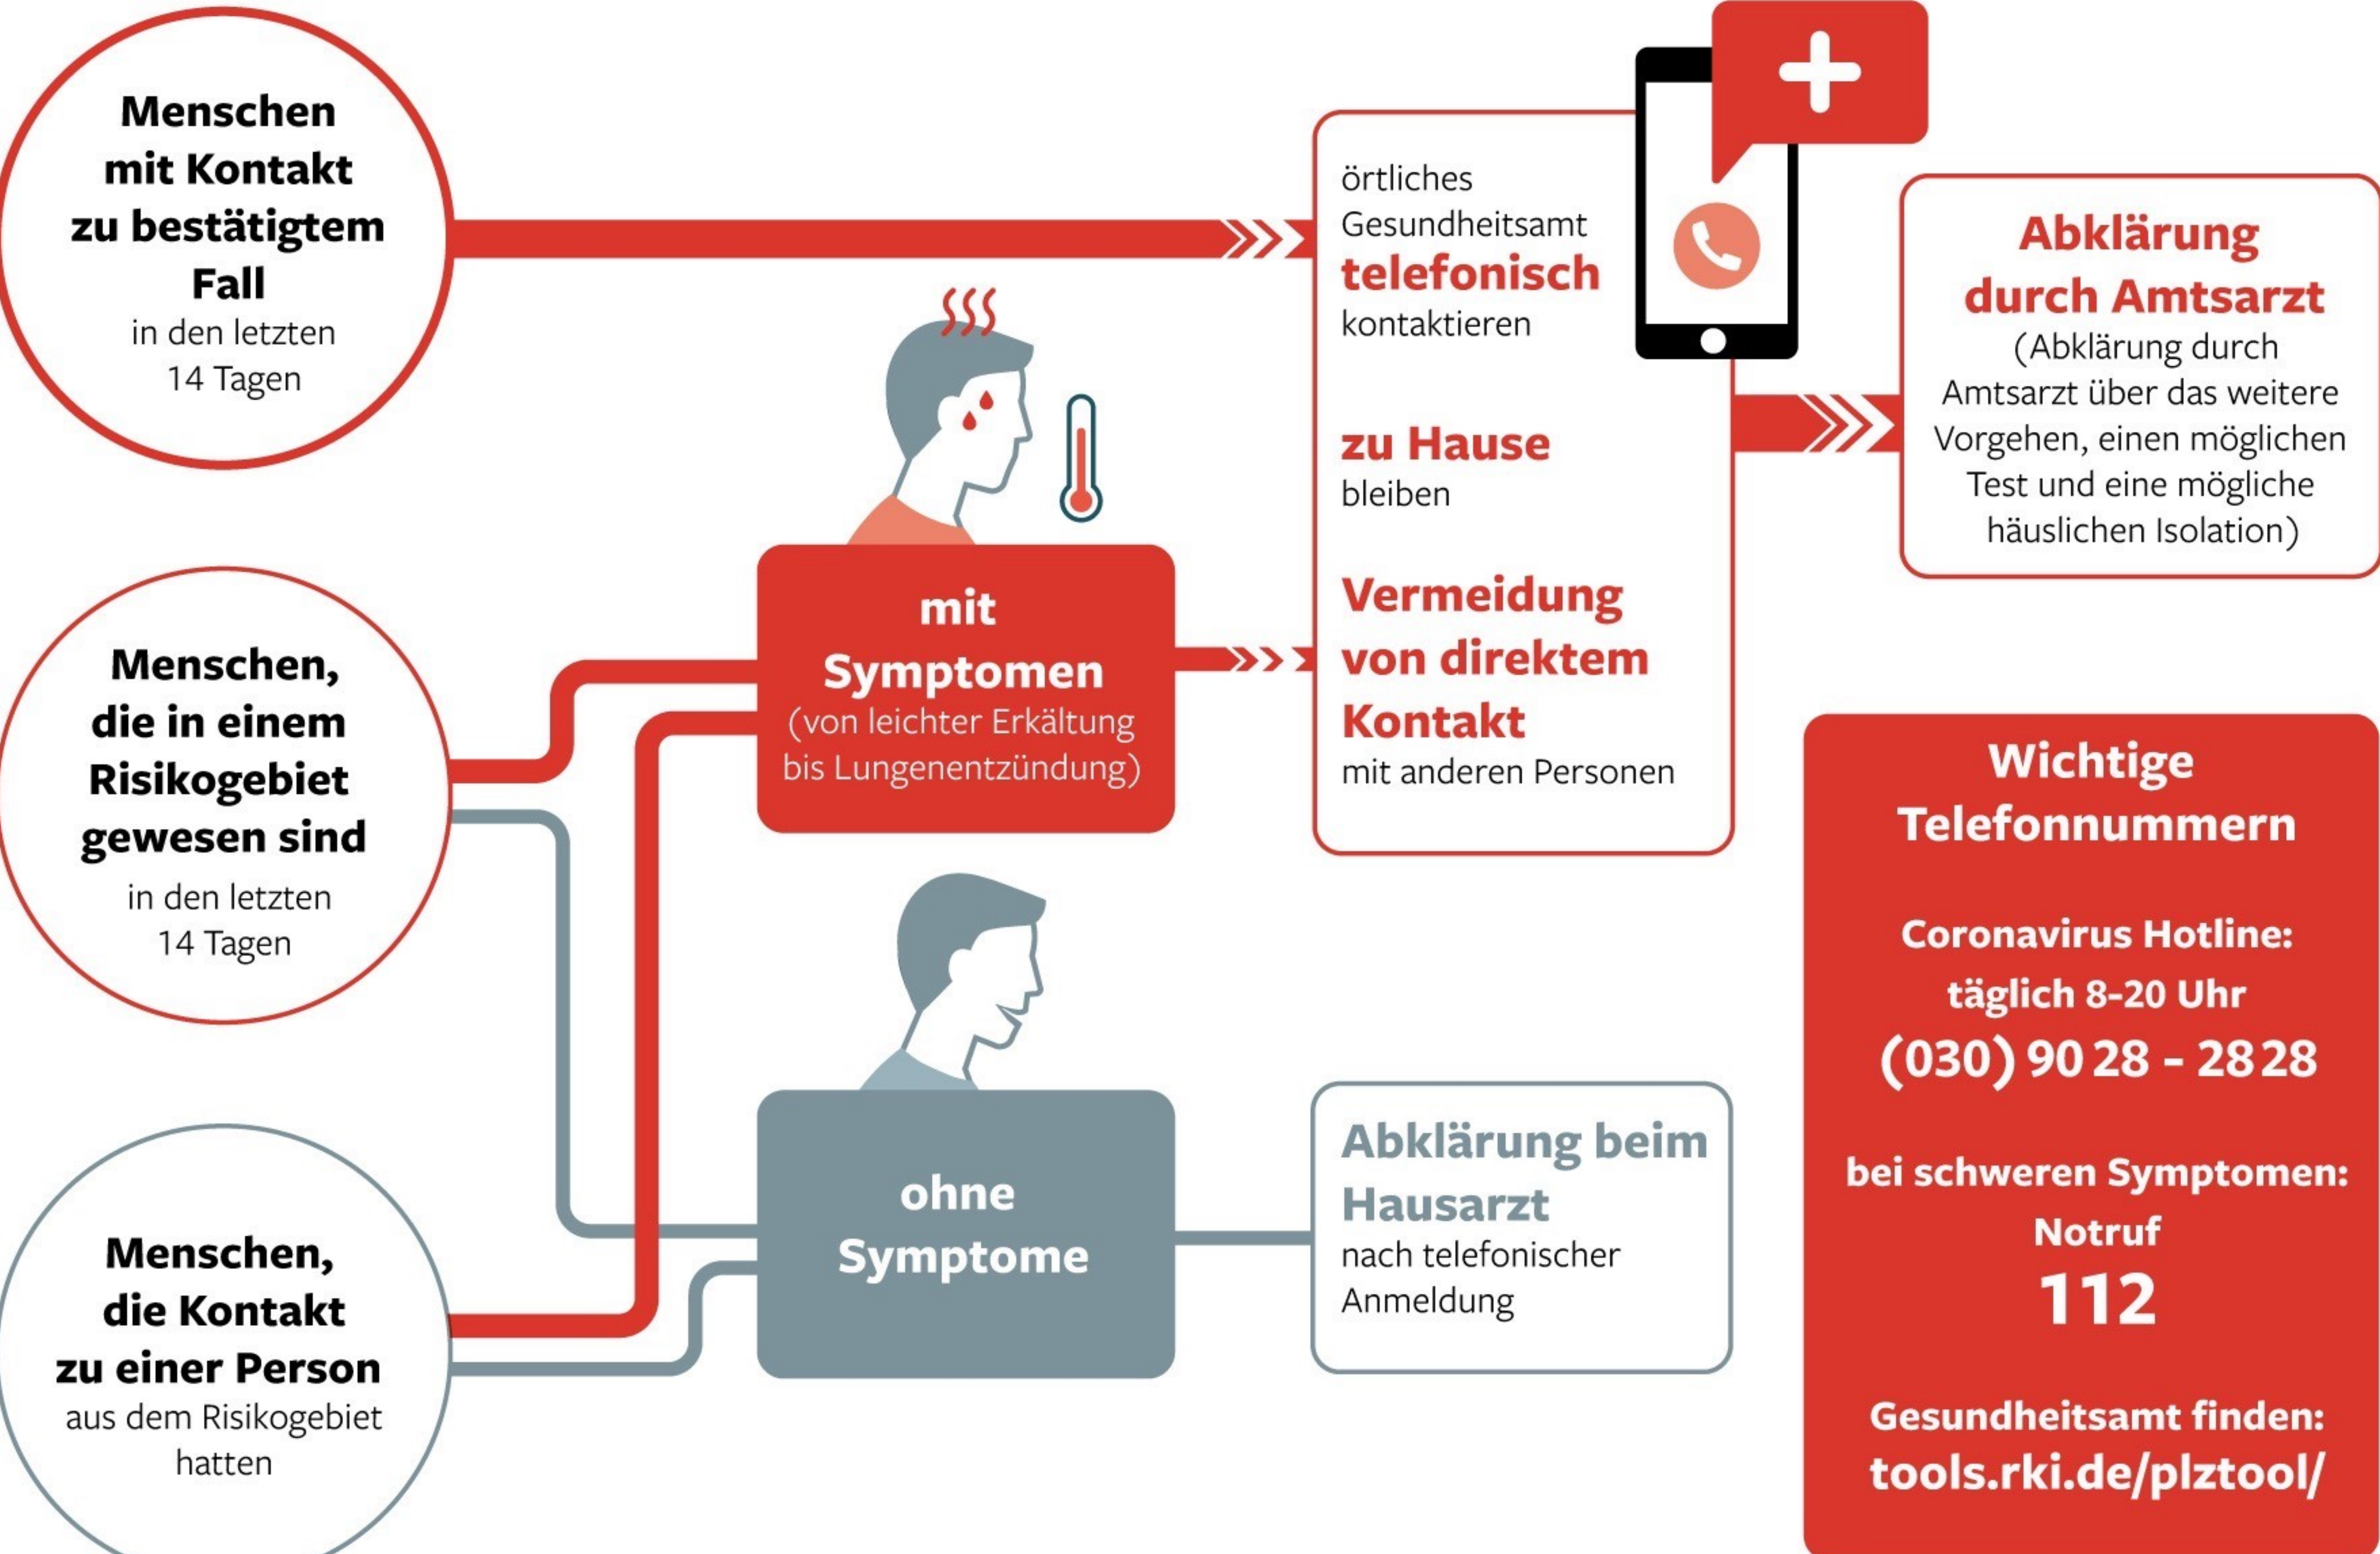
Menschen mit Kontakt zu bestätigtem Fall
in den letzten 14 Tagen

Menschen, die in einem Risikogebiet gewesen sind
in den letzten 14 Tagen

Menschen, die Kontakt zu einer Person
aus dem Risikogebiet hatten

mit Symptomen
(von leichter Erkältung bis Lungenentzündung)

ohne Symptome

örtliches Gesundheitsamt
telefonisch
kontaktieren

zu Hause
bleiben

Vermeidung von direktem Kontakt
mit anderen Personen

Abklärung durch Amtsarzt
(Abklärung durch Amtsarzt über das weitere Vorgehen, einen möglichen Test und eine mögliche häuslichen Isolation)

Abklärung beim Hausarzt
nach telefonischer Anmeldung

Wichtige Telefonnummern

Coronavirus Hotline:
täglich 8-20 Uhr
(030) 90 28 - 28 28

bei schweren Symptomen:
Notruf
112

Gesundheitsamt finden:
tools.rki.de/plztool/